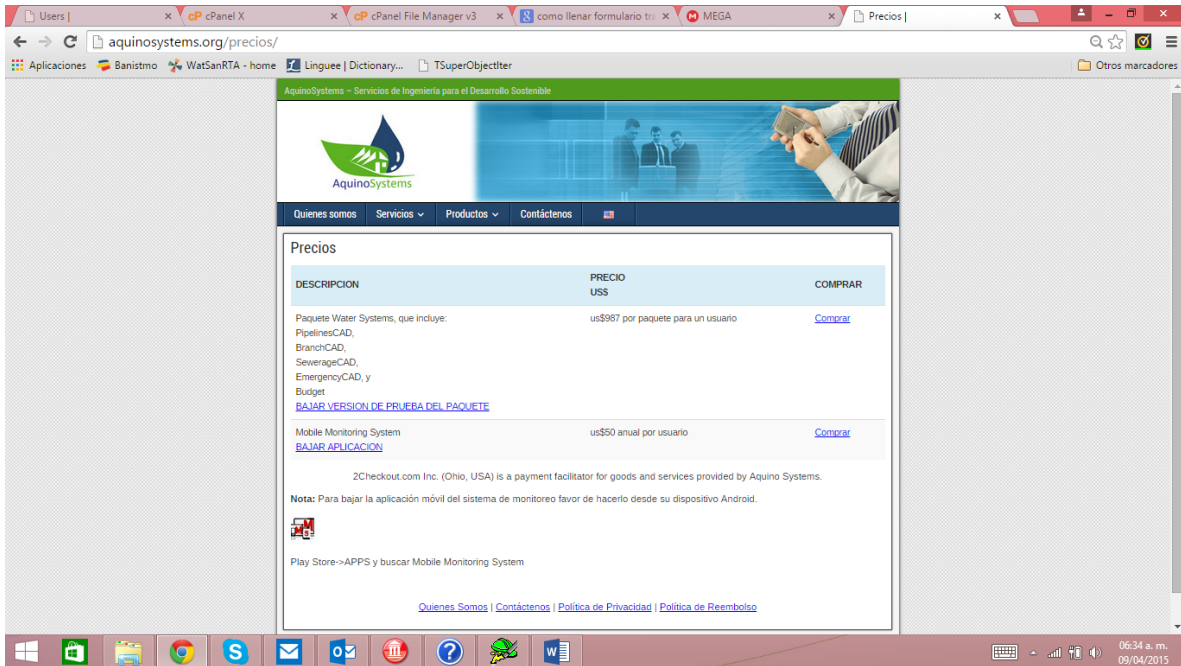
Users | ×
cP cPanel X ×
cP cPanel File Manager v3 ×
como llenar formulario tra ×
MEGA ×
Precios | ×

aquinosystems.org/precios/

Aplicaciones Banistmo WatSanRTA - home Linguee | Dictionary... TSuperObjectIter Otros marcadores

AquinoSystems – Servicios de Ingeniería para el Desarrollo Sostenible

AquinoSystems

Quienes somos Servicios Productos Contáctenos

Precios

| DESCRIPCION | PRECIO US$ | COMPRAR |
|---|---|---|
| Paquete Water Systems, que incluye: PipelinesCAD, BranchCAD, SewerageCAD, EmergencyCAD, y Budget BAJAR VERSION DE PRUEBA DEL PAQUETE | us$987 por paquete para un usuario | Comprar |
| Mobile Monitoring System BAJAR APLICACION | us$50 anual por usuario | Comprar |

2Checkout.com Inc. (Ohio, USA) is a payment facilitator for goods and services provided by Aquino Systems.

Nota: Para bajar la aplicación móvil del sistema de monitoreo favor de hacerlo desde su dispositivo Android.

Play Store->APPS y buscar Mobile Monitoring System

Quienes Somos | Contáctenos | Política de Privacidad | Política de Reembolso

06:34 a. m.
09/04/2015